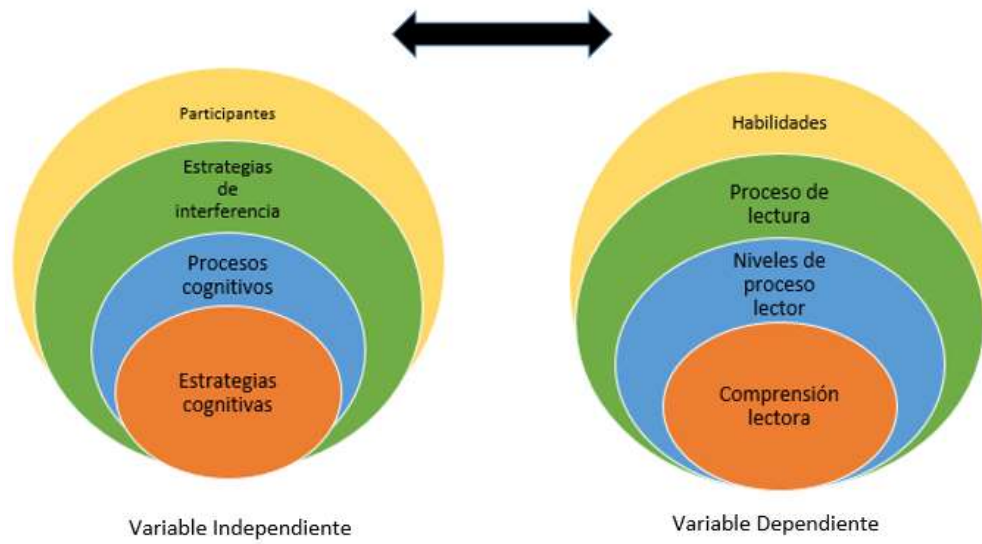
Participantes

Estrategias de interferencia

Procesos cognitivos

Estrategias cognitivas

Variable Independiente

Habilidades

Proceso de lectura

Niveles de proceso lector

Comprensión lectora

Variable Dependiente